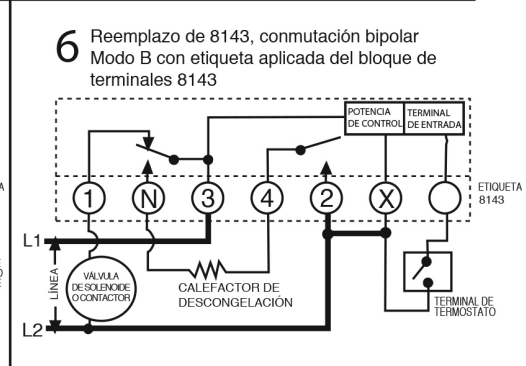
6 Reemplazo de 8143, conmutación bipolar Modo B con etiqueta aplicada del bloque de terminales 8143

POTENCIA DE CONTROL

TERMINAL DE ENTRADA

1

N

3

4

2

X

ETIQUETA 8143

L1

LÍNEA

VÁLVULA DE SOLENOIDE O CONTACTOR

CALEFACTOR DE DESCONGELACIÓN

TERMINAL DE TERMOSTATO

L2